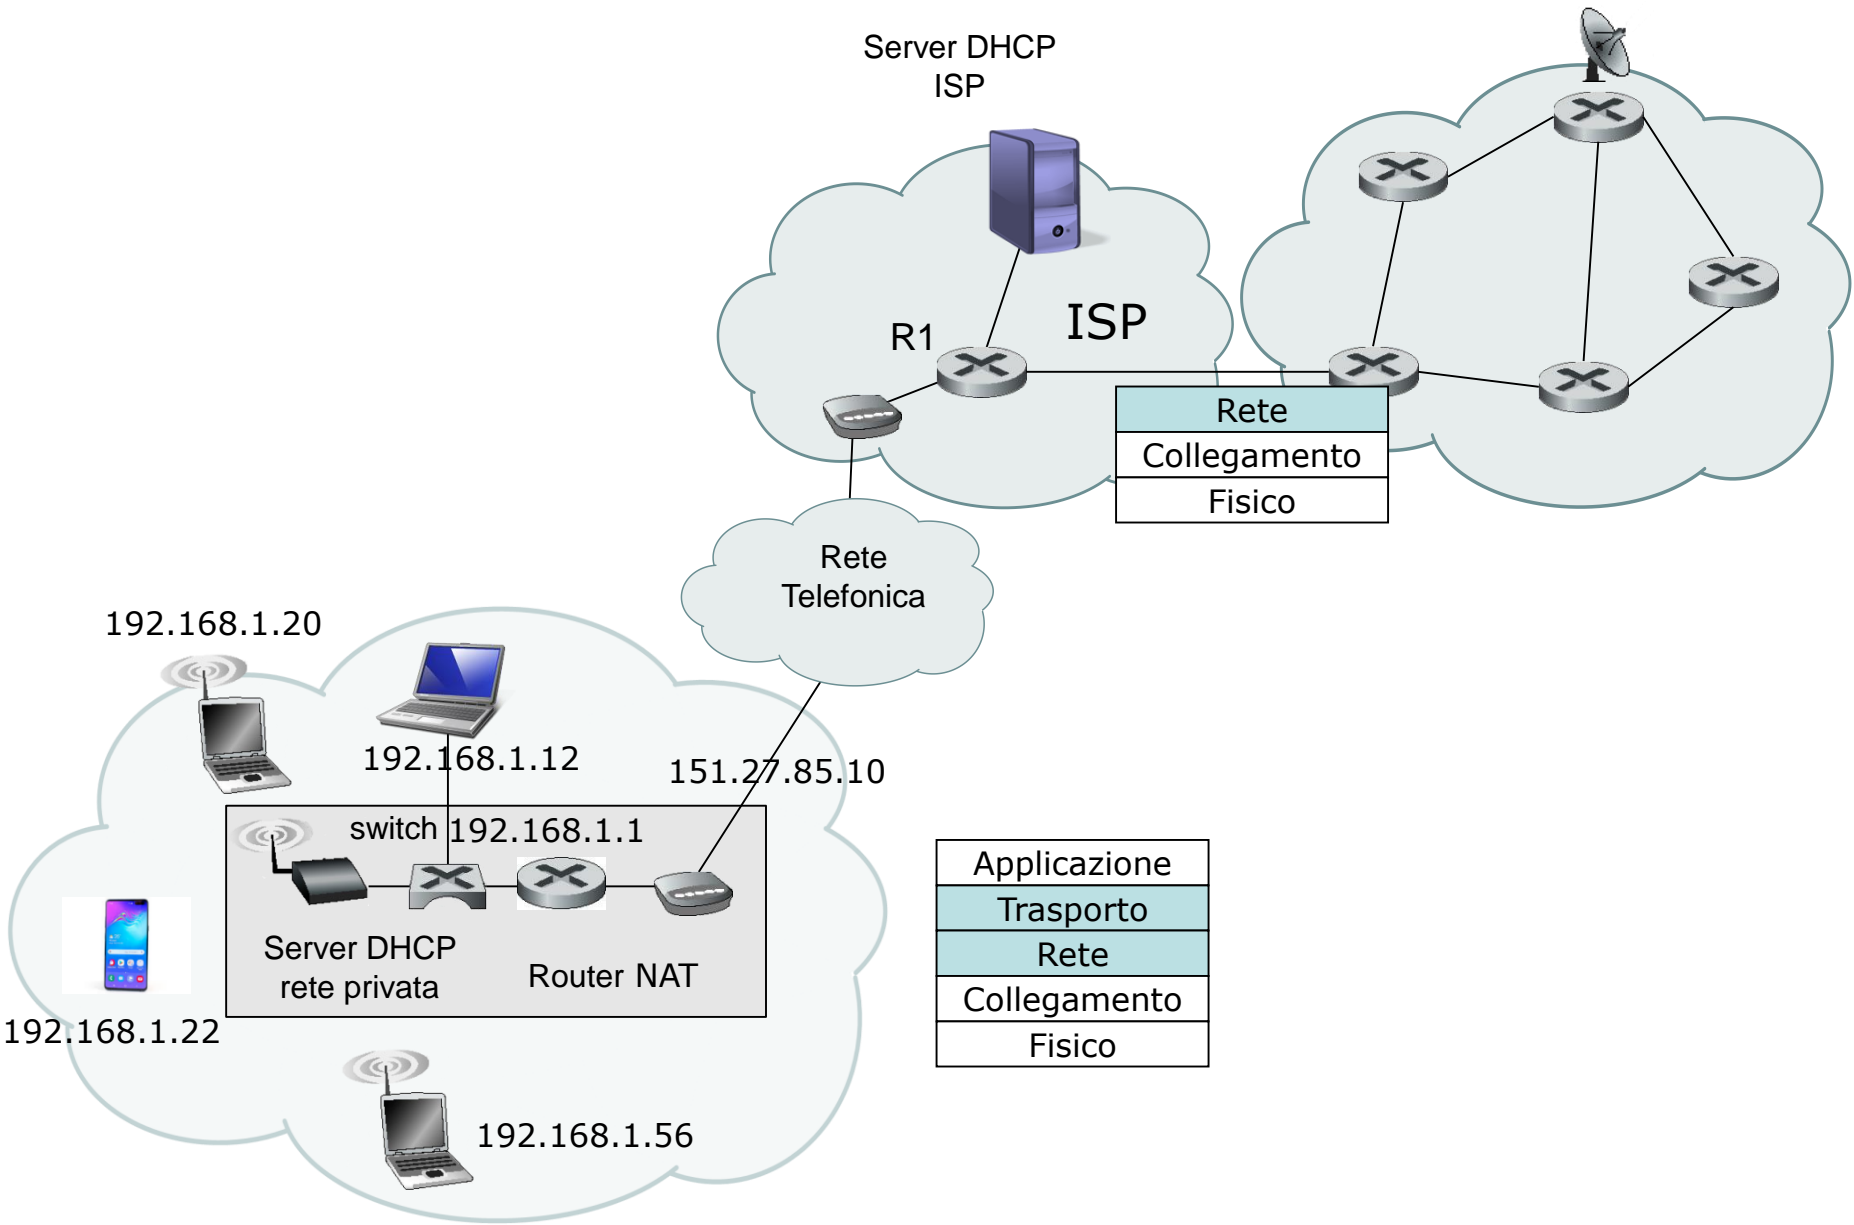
Server DHCP
ISP

ISP

R1

| Rete |
|---|
| Collegamento |
| Fisico |

Rete
Telefonica

192.168.1.20

192.168.1.12

151.27.85.10

switch 192.168.1.1

Server DHCP
rete privata

Router NAT

192.168.1.22

192.168.1.56

| Applicazione |
|---|
| Trasporto |
| Rete |
| Collegamento |
| Fisico |